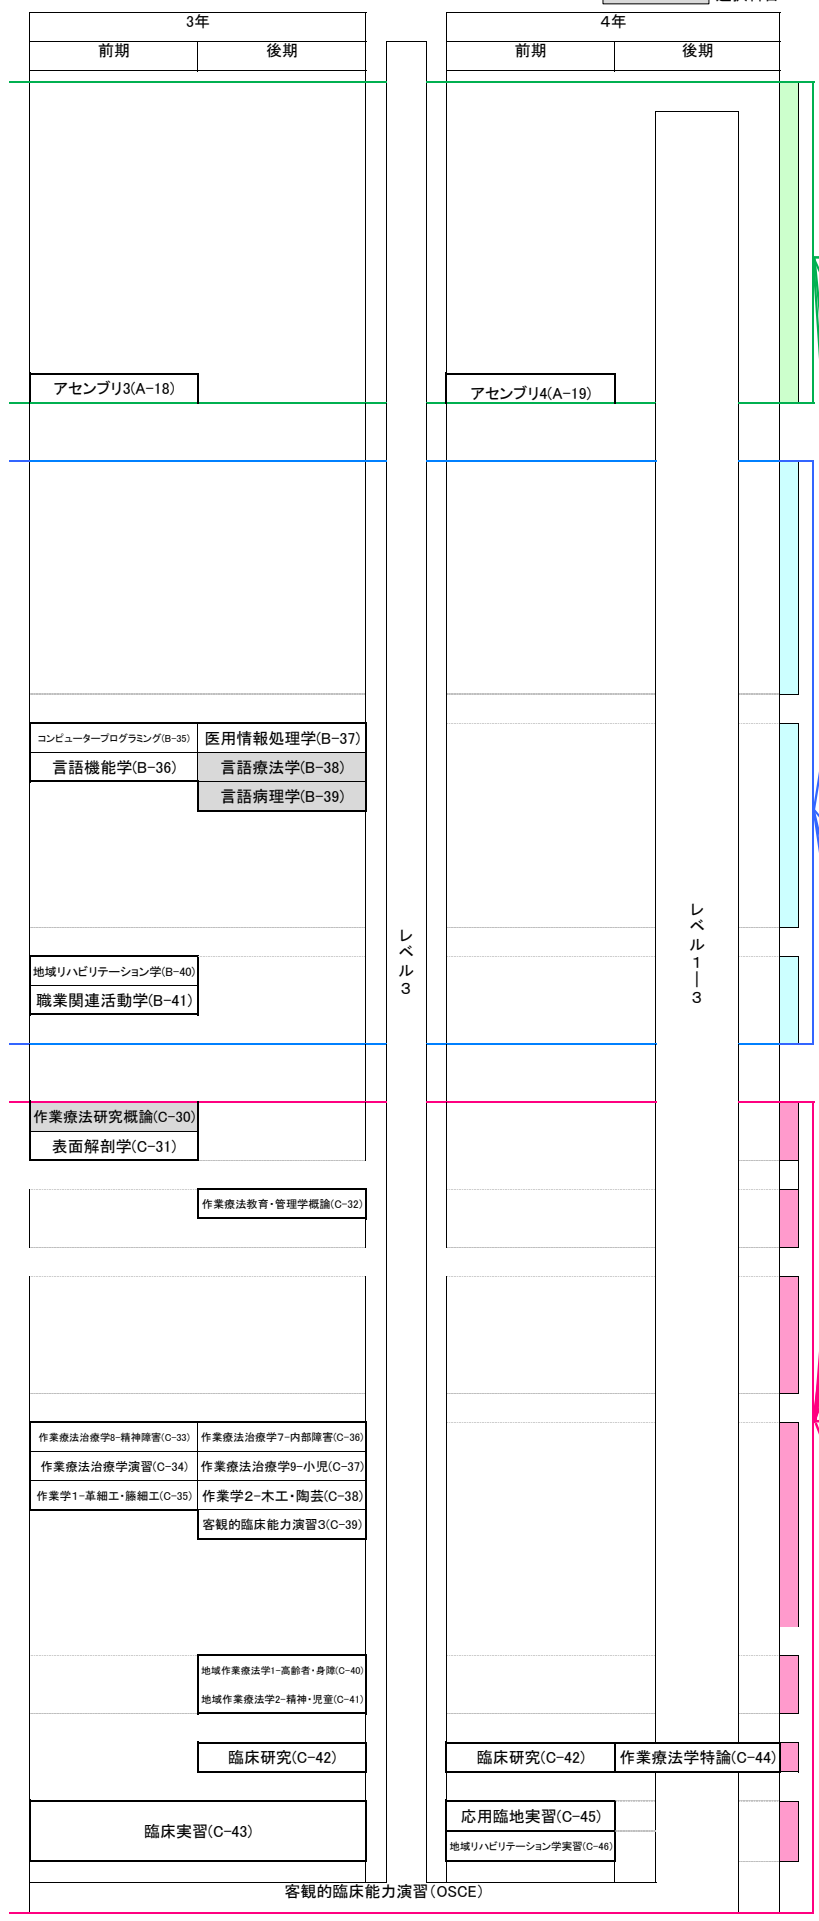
3年

| 前期 | 後期 |
|---|---|

4年

| 前期 | 後期 |
|---|---|

アセンブリ3(A−18)

アセンブリ4(A−19)

コンピュータープログラミング(B−35)
医用情報処理学(B−37)
言語機能学(B−36)
言語療法学(B−38)
言語病理学(B−39)

地域リハビリテーション学(B−40)
職業関連活動学(B−41)

レベル3

レベル1—3

作業療法研究概論(C−30)
表面解剖学(C−31)

作業療法教育・管理学概論(C−32)

作業療法治療学8−精神障害(C−33)
作業療法治療学7−内部障害(C−36)
作業療法治療学演習(C−34)
作業療法治療学9−小児(C−37)
作業学1−革細工・籐細工(C−35)
作業学2−木工・陶芸(C−38)
客観的臨床能力演習3(C−39)

地域作業療法学1−高齢者・身障(C−40)
地域作業療法学2−精神・児童(C−41)

臨床研究(C−42)

臨床研究(C−42)
作業療法学特論(C−44)

臨床実習(C−43)

応用臨地実習(C−45)
地域リハビリテーション学実習(C−46)

客観的臨床能力演習(OSCE)